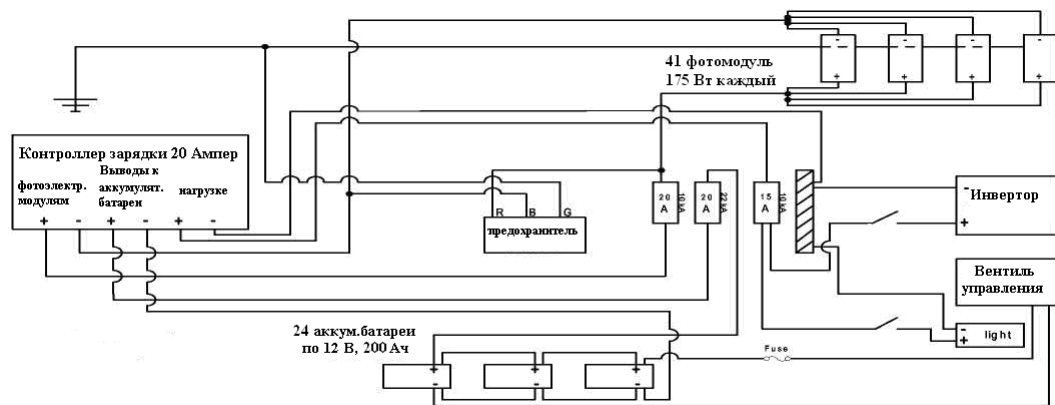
41 фотомодуль
175 Вт каждый

Контроллер зарядки 20 Ампер
фотоэлектр. модулям
Выводы к аккумулят. батареи
нагрузке
+ - + - + -

R B G
предохранитель

20 A
10 A
20 A
22 A
15 A
10 A

Инвертор
- +

Вентиль управления

- + light

Fuse

24 аккум.батареи
по 12 В, 200 Ач

- + - + - +